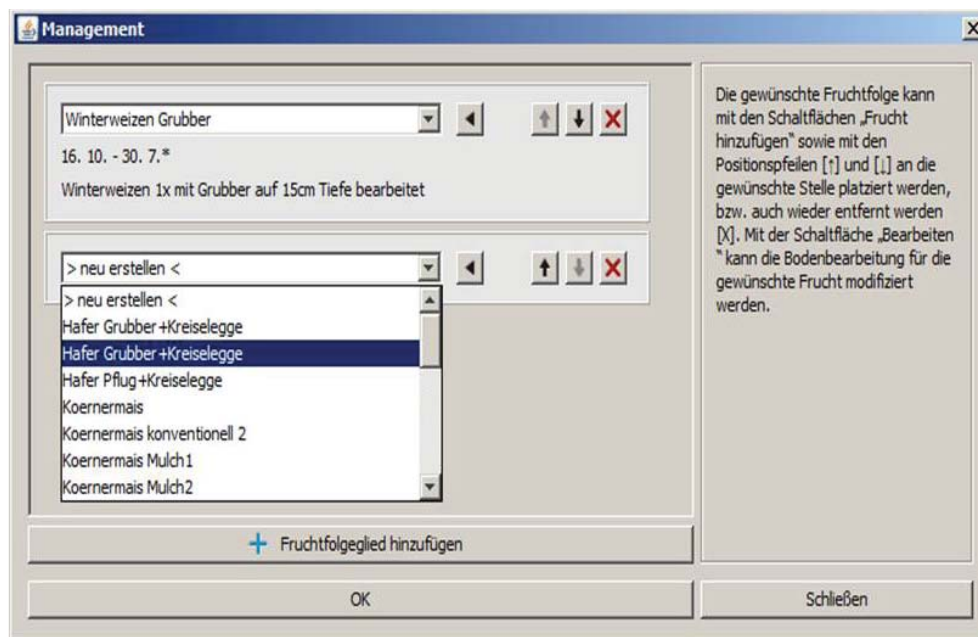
Management

Winterweizen Grubber

16. 10. - 30. 7.*

Winterweizen 1x mit Grubber auf 15cm Tiefe bearbeitet

> neu erstellen <

> neu erstellen <
Hafer Grubber+Kreiselegge
Hafer Grubber+Kreiselegge
Hafer Pflug+Kreiselegge
Koernermais
Koernermais konventionell 2
Koernermais Mulch1
Koernermais Mulch2

Die gewünschte Fruchtfolge kann mit den Schaltflächen „Frucht hinzufügen" sowie mit den Positionspfeilen [↑] und [↓] an die gewünschte Stelle platziert werden, bzw. auch wieder entfernt werden [X]. Mit der Schaltfläche „Bearbeiten " kann die Bodenbearbeitung für die gewünschte Frucht modifiziert werden.

+ Fruchtfolgeglied hinzufügen

OK

Schließen